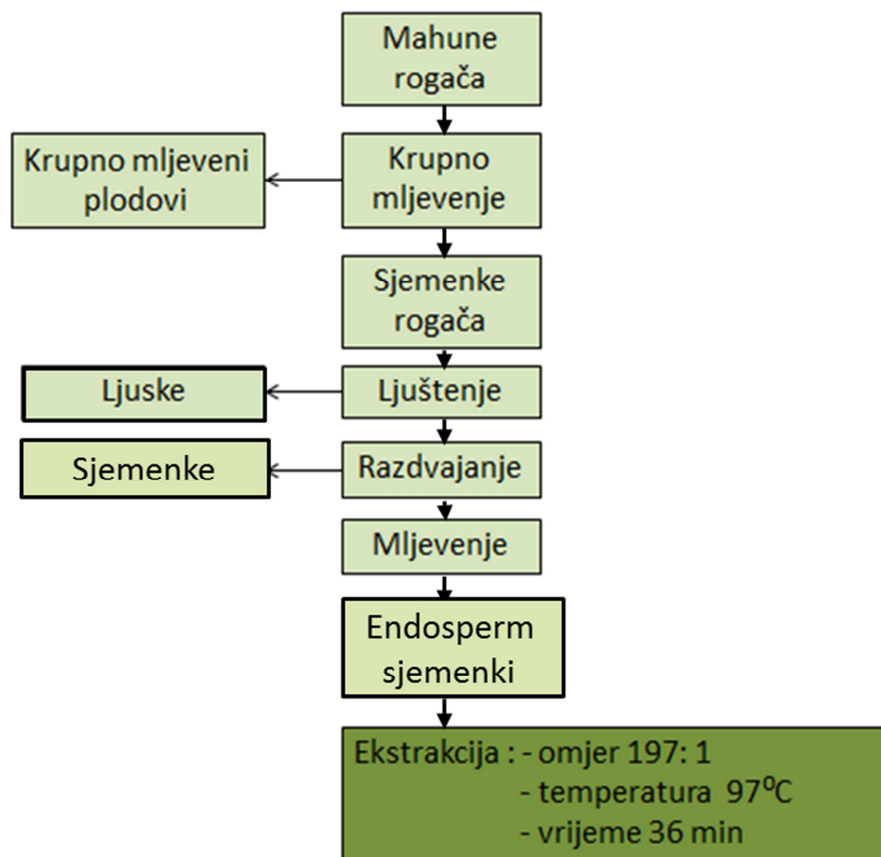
Mahune rogača

Krupno mljevenje

Krupno mljeveni plodovi

Sjemenke rogača

Ljuštenje

Ljuske

Razdvajanje

Sjemenke

Mljevenje

Endosperm sjemenki

Ekstrakcija : - omjer 197: 1
- temperatura 97$^{o}$C
- vrijeme 36 min